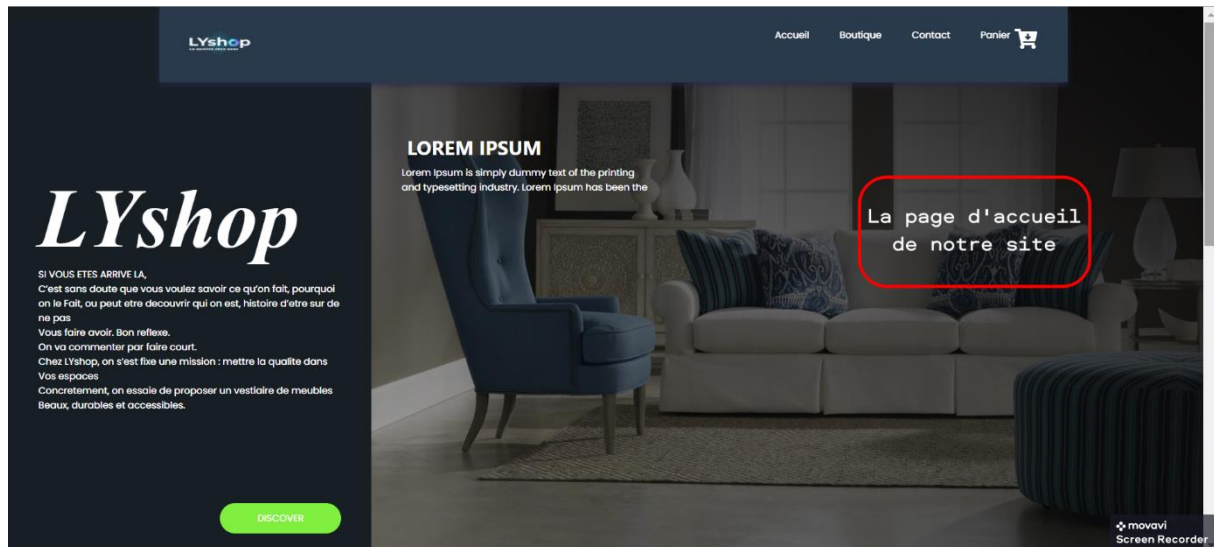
LYshop
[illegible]

Accueil Boutique Contact Panier

LOREM IPSUM
Lorem Ipsum is simply dummy text of the printing and typesetting industry. Lorem Ipsum has been the

La page d'accueil de notre site

LYshop

SI VOUS ETES ARRIVE LA,
C'est sans doute que vous voulez savoir ce qu'on fait, pourquoi on le Fait, ou peut etre decouvrir qui on est, histoire d'etre sur de ne pas
Vous faire avoir. Bon reflexe.
On va commenter par faire court.
Chez LYshop, on s'est fixe une mission : mettre la qualite dans Vos espaces
Concretement, on essaie de proposer un vestiaire de meubles Beaux, durables et accessibles.

DISCOVER

movavi
Screen Recorder